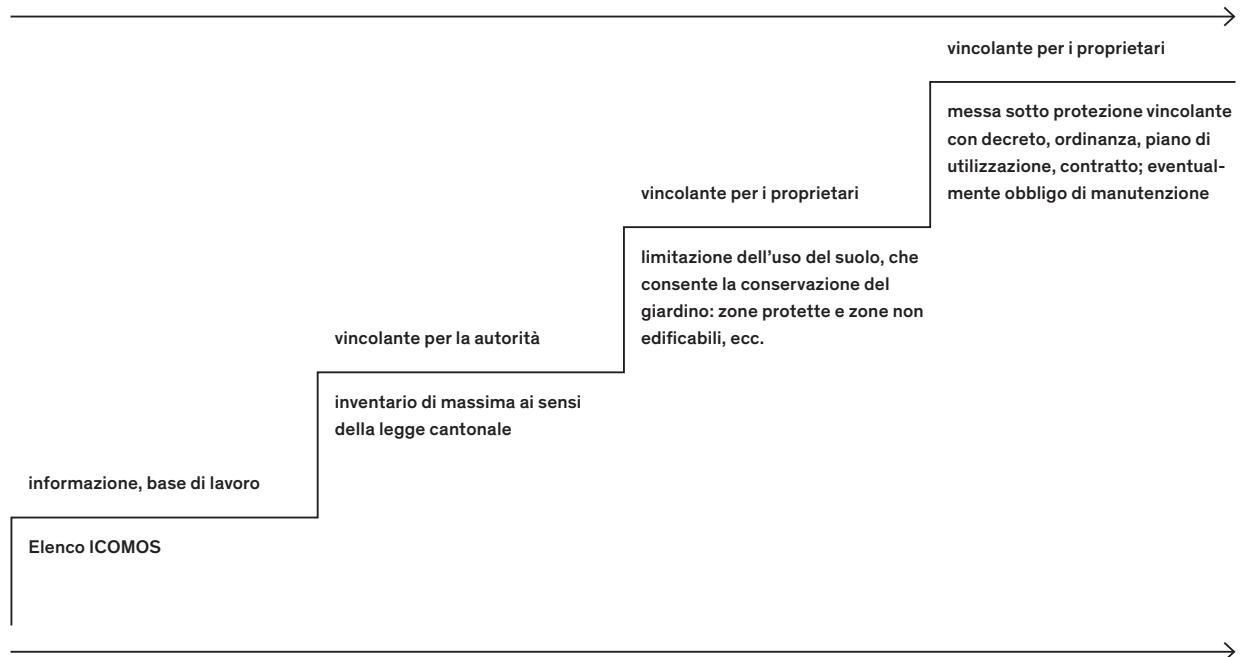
informazione, base di lavoro

Elenco ICOMOS

vincolante per la autorità

inventario di massima ai sensi della legge cantonale

vincolante per i proprietari

limitazione dell'uso del suolo, che consente la conservazione del giardino: zone protette e zone non edificabili, ecc.

vincolante per i proprietari

messa sotto protezione vincolante con decreto, ordinanza, piano di utilizzazione, contratto; eventualmente obbligo di manutenzione